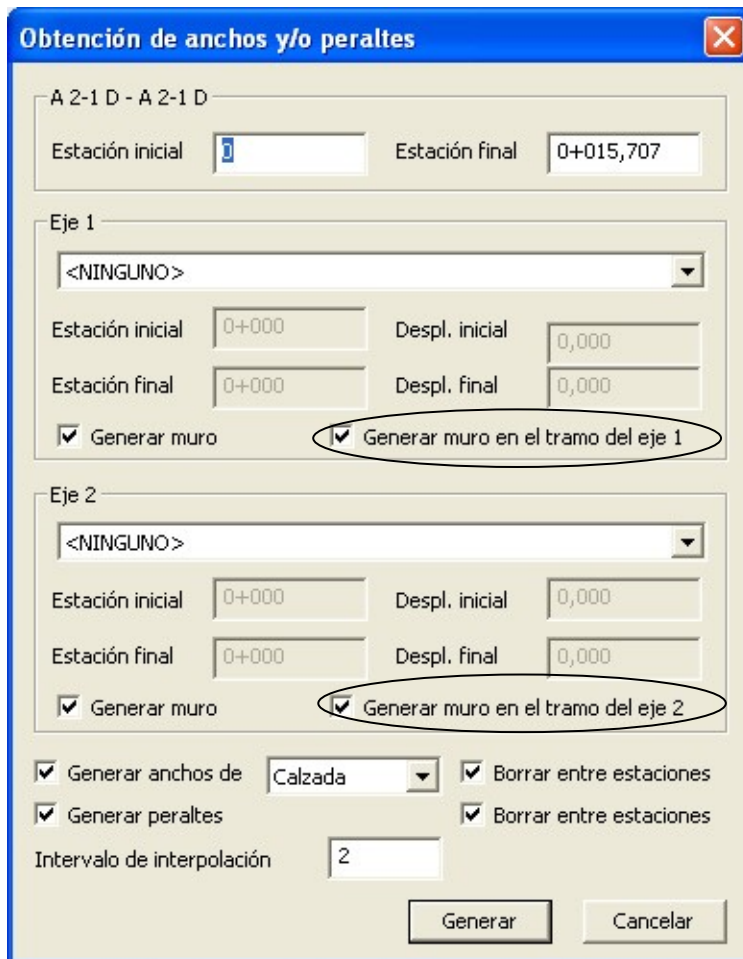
Obtención de anchos y/o peraltes

A 2-1 D - A 2-1 D

Estación inicial 0

Estación final 0+015,707

Eje 1

<NINGUNO>

Estación inicial 0+000

Despl. inicial 0,000

Estación final 0+000

Despl. final 0,000

Generar muro

Generar muro en el tramo del eje 1

Eje 2

<NINGUNO>

Estación inicial 0+000

Despl. inicial 0,000

Estación final 0+000

Despl. final 0,000

Generar muro

Generar muro en el tramo del eje 2

Generar anchos de Calzada

Borrar entre estaciones

Generar peraltes

Borrar entre estaciones

Intervalo de interpolación 2

Generar

Cancelar